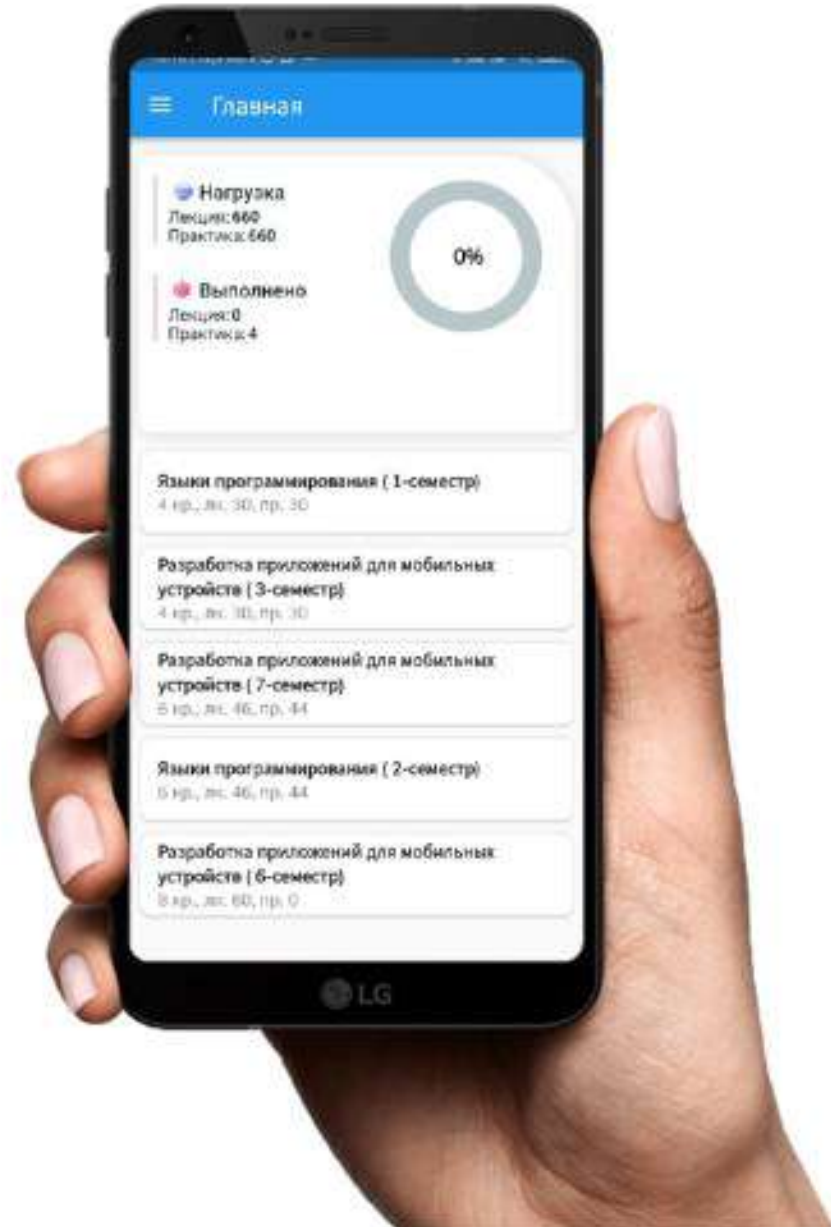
Главная

Нагрузка
Лекция:660
Практика:660

0%

Выполнено
Лекция:0
Практика:4

Языки программирования ( 1-семестр)
4 кр., лк. 30, пр. 30

Разработка приложений для мобильных устройств ( 3-семестр)
4 кр., лк. 30, пр. 30

Разработка приложений для мобильных устройств ( 7-семестр)
6 кр., лк. 46, пр. 44

Языки программирования ( 2-семестр)
6 кр., лк. 46, пр. 44

Разработка приложений для мобильных устройств ( 6-семестр)
8 кр., лк. 60, пр. 0

LG